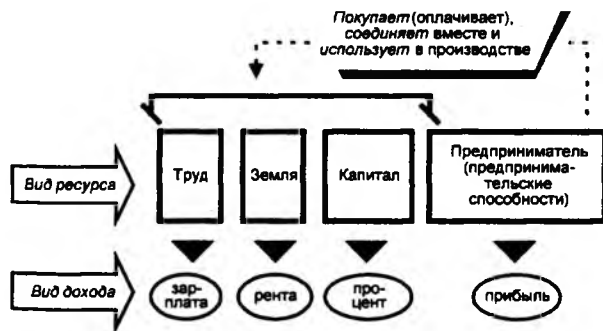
Покупает (оплачивает), соединяет вместе и использует в производстве

Вид ресурса

Труд

Земля

Капитал

Предприниматель (предпринимательские способности)

Вид дохода

зарплата

рента

процент

прибыль